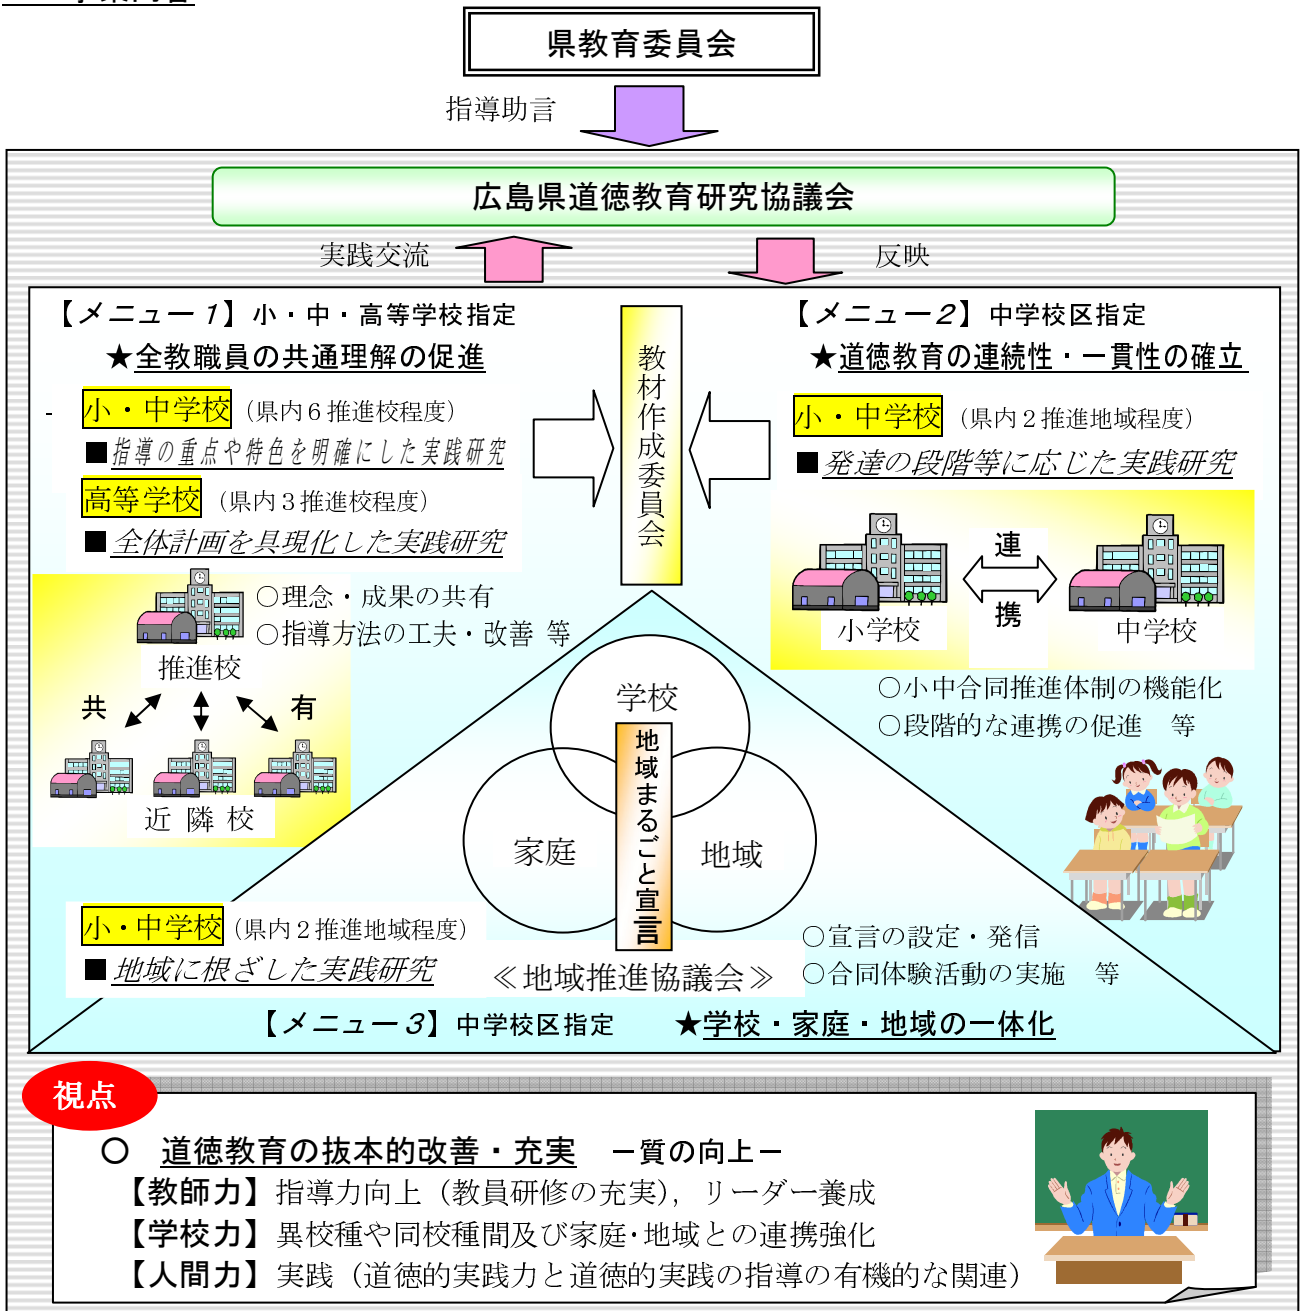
県教育委員会

指導助言

広島県道徳教育研究協議会

実践交流

反映

【メニュー１】小・中・高等学校指定
★全教職員の共通理解の促進

小・中学校（県内６推進校程度）
■指導の重点や特色を明確にした実践研究
高等学校（県内３推進校程度）
■全体計画を具現化した実践研究

推進校
○理念・成果の共有
○指導方法の工夫・改善 等
共
有
近 隣 校

教材作成委員会

【メニュー２】中学校区指定
★道徳教育の連続性・一貫性の確立

小・中学校（県内２推進地域程度）
■発達の段階等に応じた実践研究

小学校
連
携
中学校

○小中合同推進体制の機能化
○段階的な連携の促進 等

学校
家庭
地域
地域まるごと宣言

小・中学校（県内２推進地域程度）
■地域に根ざした実践研究

≪地域推進協議会≫

○宣言の設定・発信
○合同体験活動の実施 等

【メニュー３】中学校区指定 ★学校・家庭・地域の一体化

視点
○ 道徳教育の抜本的改善・充実 －質の向上－
【教師力】指導力向上（教員研修の充実），リーダー養成
【学校力】異校種や同校種間及び家庭･地域との連携強化
【人間力】実践（道徳的実践力と道徳的実践の指導の有機的な関連）